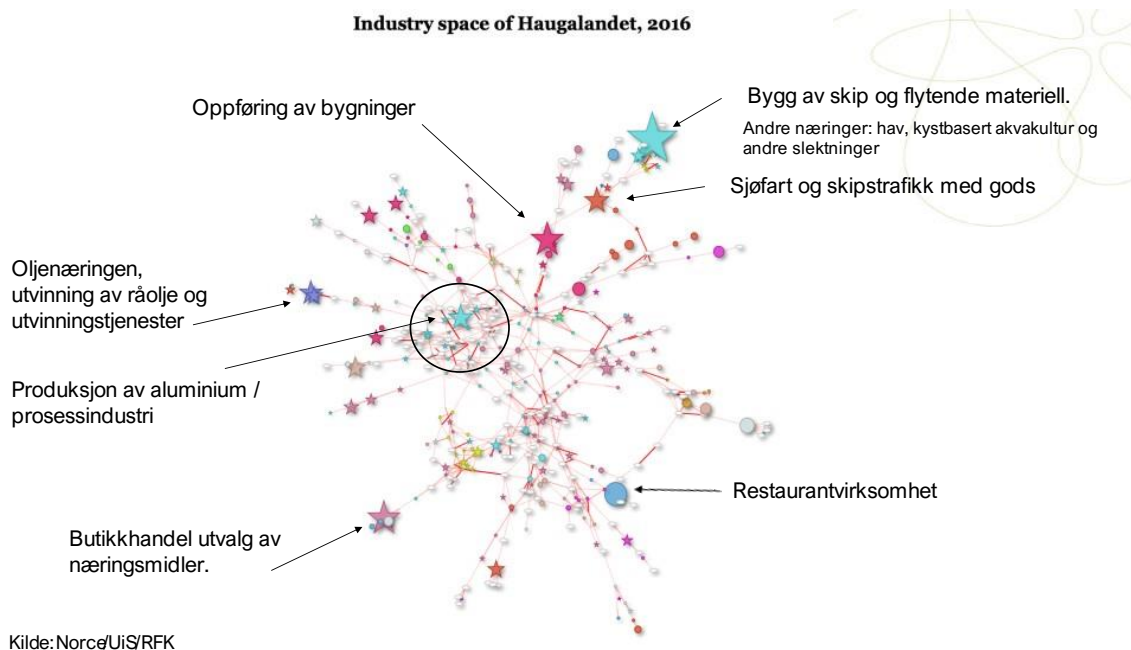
Industry space of Haugalandet, 2016

Oppføring av bygninger

Bygg av skip og flytende materiell.

Andre næringer: hav, kystbasert akvakultur og andre slektninger

Sjøfart og skipstrafikk med gods

Oljenæringen, utvinning av råolje og utvinningstjenester

Produksjon av aluminium / prosessindustri

Restaurantvirksomhet

Butikkhandel utvalg av næringsmidler.

Kilde: Norce/UiS/RFK